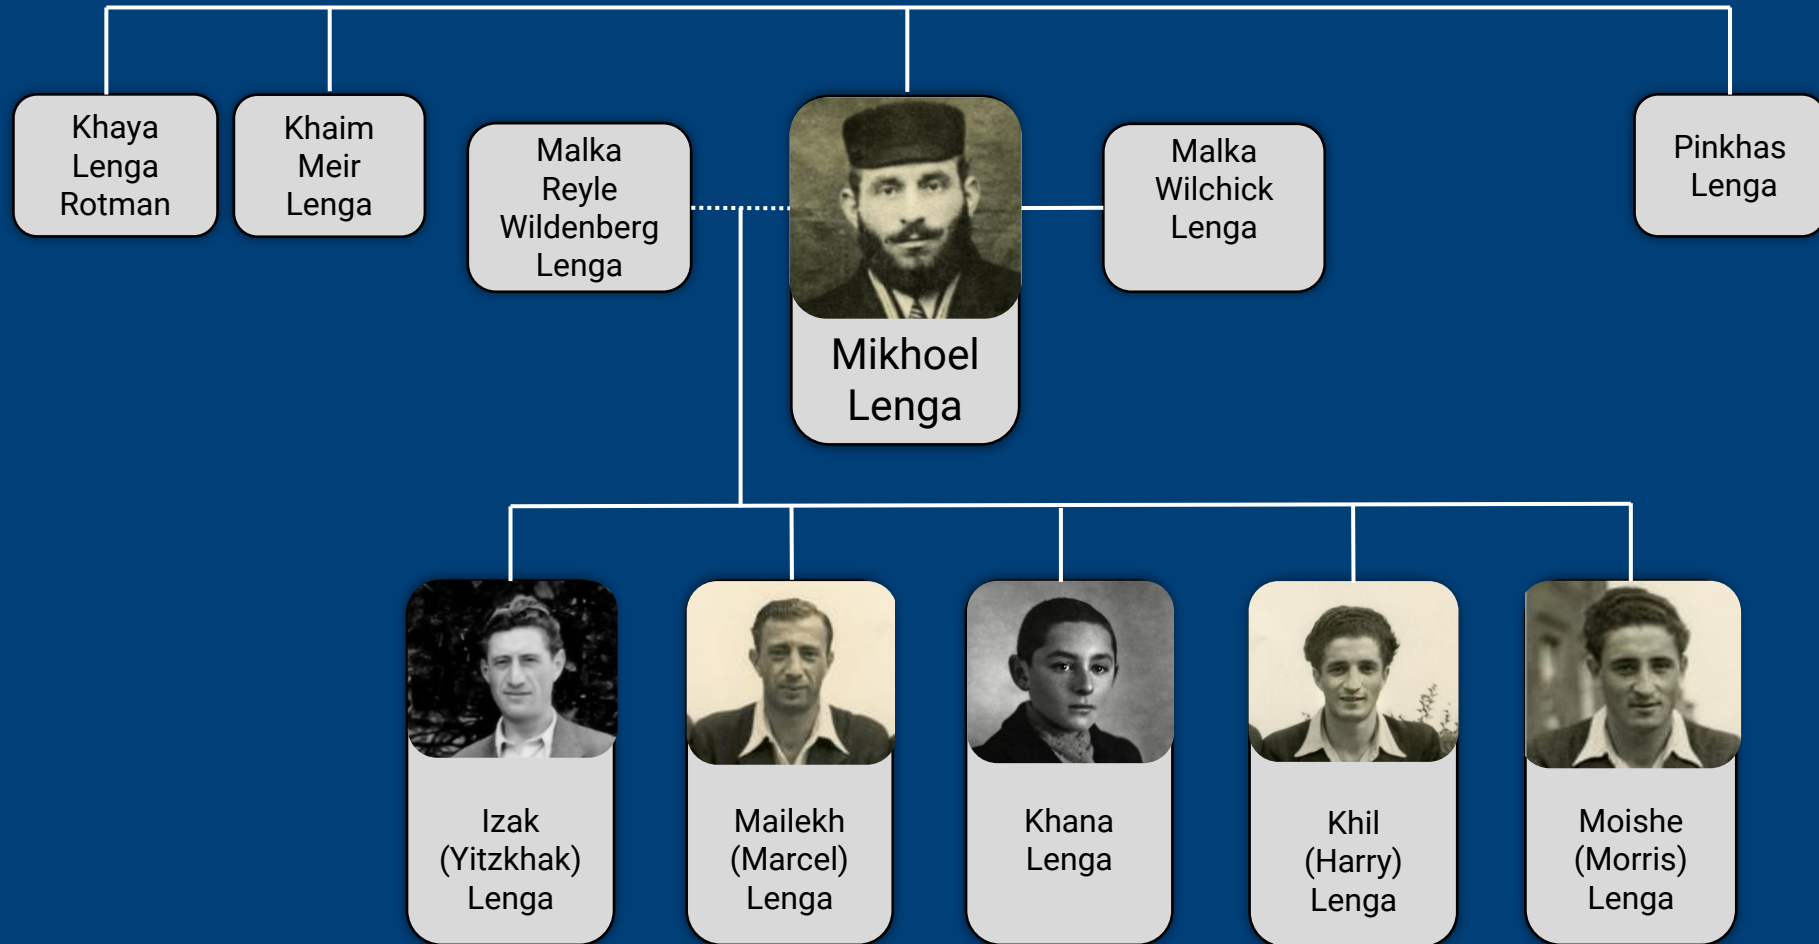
Khaya Lenga Rotman

Khaim Meir Lenga

Malka Reyle Wildenberg Lenga

Mikhoel Lenga

Malka Wilchick Lenga

Pinkhas Lenga

Izak (Yitzkhak) Lenga

Mailekh (Marcel) Lenga

Khana Lenga

Khil (Harry) Lenga

Moishe (Morris) Lenga